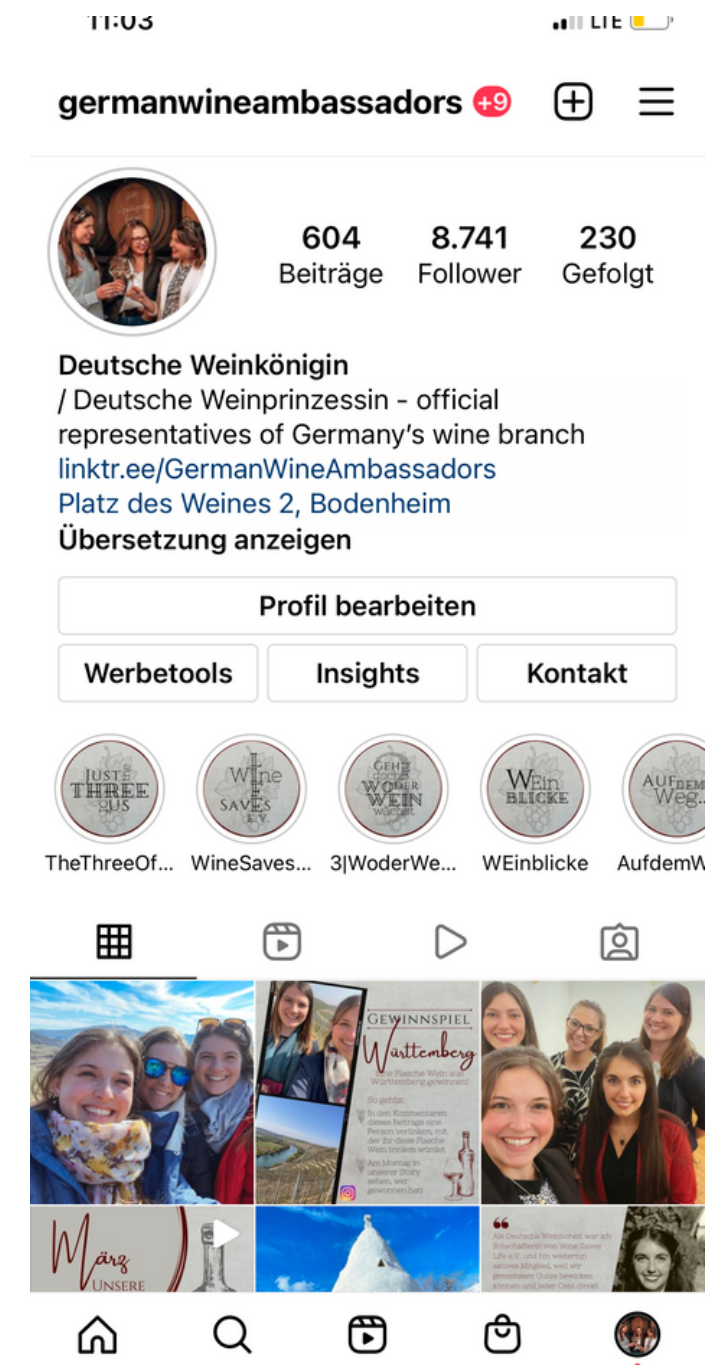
11:03

LTE

germanwineambassadors +9

604
Beiträge

8.741
Follower

230
Gefolgt

Deutsche Weinkönigin
/ Deutsche Weinprinzessin - official representatives of Germany's wine branch
linktr.ee/GermanWineAmbassadors
Platz des Weines 2, Bodenheim
Übersetzung anzeigen

Profil bearbeiten

Werbetools

Insights

Kontakt

JUST THREE OF US
TheThreeOf...

Wine SAVES LIFE E.V.
WineSaves...

GEHE DOCH WO DER WEIN WÄCHST
3|WoderWe...

WEin BLICKE
WEinblicke

AUF DEM Weg...
AufdemW

GEWINNSPIEL
Württemberg
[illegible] Flasche Wein aus Württemberg gewinnen!
So geht's:
In den Kommentaren dieses Beitrags eine Person verlinken, mit der ihr diese Flasche Wein trinken würdet
Am Montag in unserer Story sehen, wer gewonnen hat!

März
UNSERE

Als Deutsche Weinhoheit war ich Botschafterin von Wine Saves Life e.V. und bin weiterhin aktives Mitglied, weil wir gemeinsam Gutes bewirken können und jeder Cent direkt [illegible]